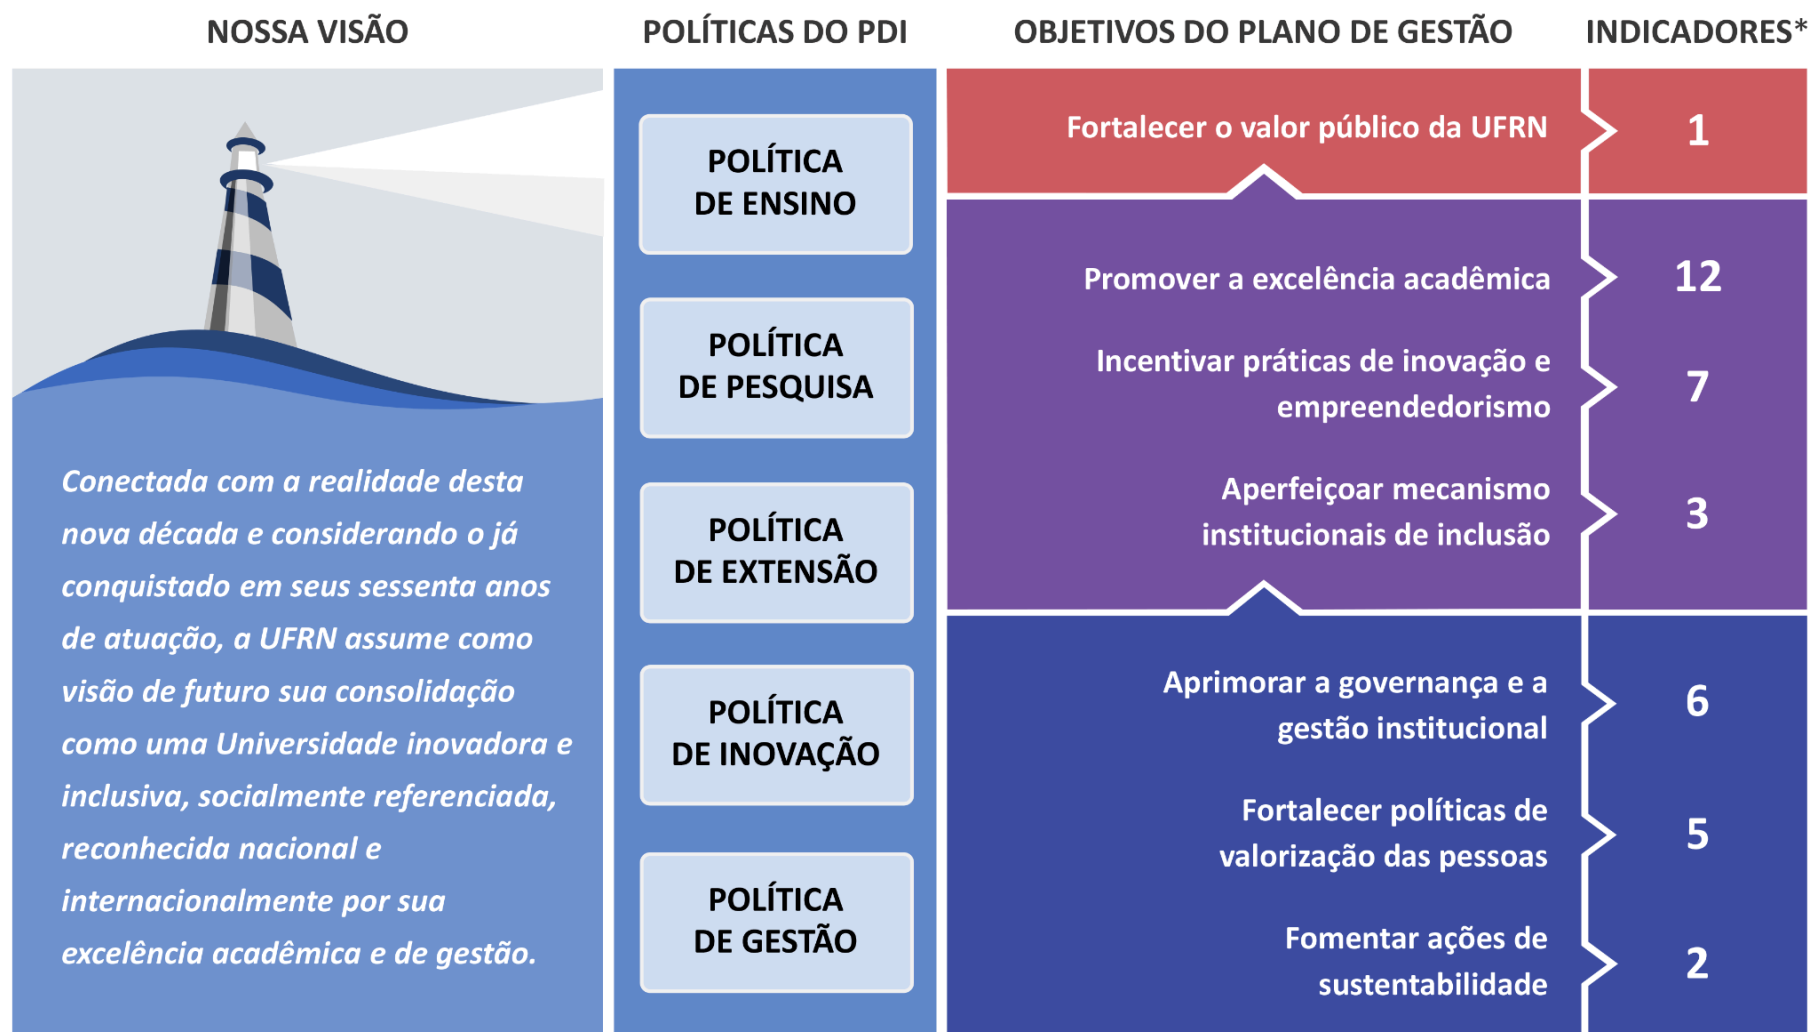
NOSSA VISÃO

Conectada com a realidade desta nova década e considerando o já conquistado em seus sessenta anos de atuação, a UFRN assume como visão de futuro sua consolidação como uma Universidade inovadora e inclusiva, socialmente referenciada, reconhecida nacional e internacionalmente por sua excelência acadêmica e de gestão.

POLÍTICAS DO PDI

POLÍTICA DE ENSINO

POLÍTICA DE PESQUISA

POLÍTICA DE EXTENSÃO

POLÍTICA DE INOVAÇÃO

POLÍTICA DE GESTÃO

| OBJETIVOS DO PLANO DE GESTÃO | INDICADORES* |
|---|---|
| Fortalecer o valor público da UFRN | 1 |
| Promover a excelência acadêmica | 12 |
| Incentivar práticas de inovação e empreendedorismo | 7 |
| Aperfeiçoar mecanismo institucionais de inclusão | 3 |
| Aprimorar a governança e a gestão institucional | 6 |
| Fortalecer políticas de valorização das pessoas | 5 |
| Fomentar ações de sustentabilidade | 2 |